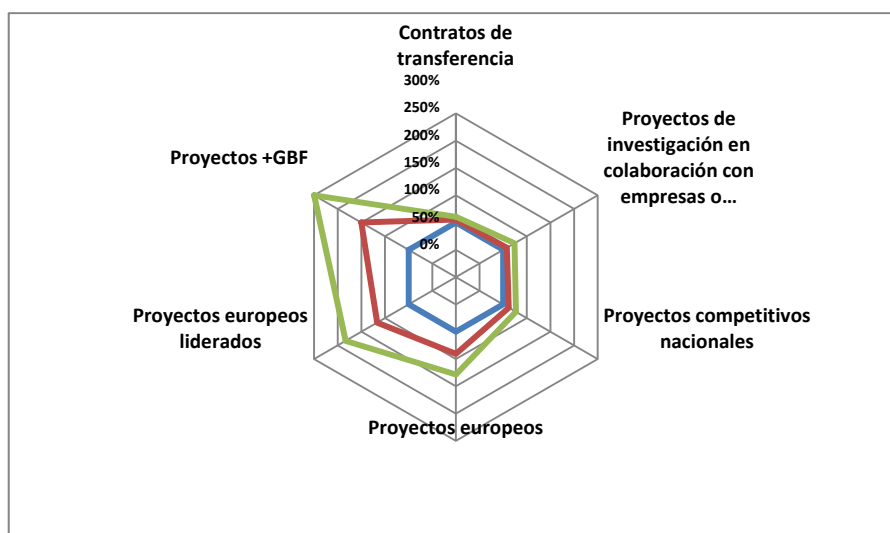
Contratos de transferencia

300%
250%
200%
150%
100%
50%
0%

Proyectos de investigación en colaboración con empresas o…

Proyectos competitivos nacionales

Proyectos europeos

Proyectos europeos liderados

Proyectos +GBF